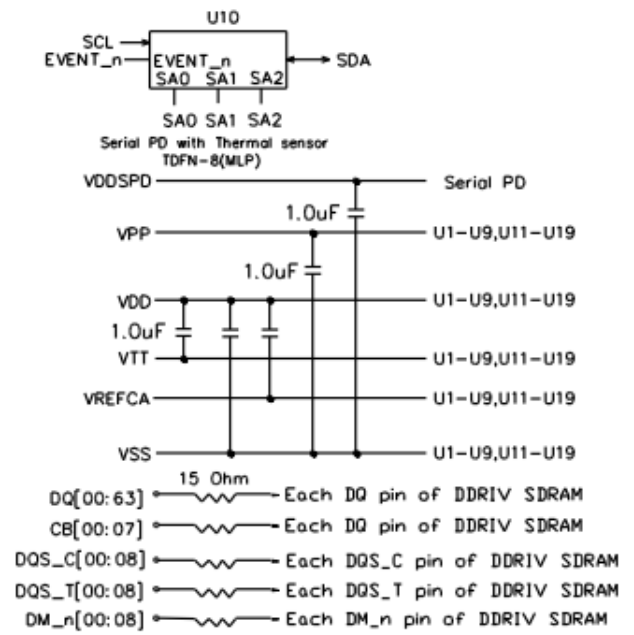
U10

SCL
EVENT_n
EVENT_n
SA0 SA1 SA2
SDA
SA0 SA1 SA2
Serial PD with Thermal sensor
TDFN-8(MLP)

VDDSPD
Serial PD
1.0uF
VPP
U1-U9,U11-U19
1.0uF
VDD
U1-U9,U11-U19
1.0uF
VTT
U1-U9,U11-U19
VREFCA
U1-U9,U11-U19
VSS
U1-U9,U11-U19

15 Ohm
DQ[00:63] Each DQ pin of DDRIV SDRAM
CB[00:07] Each DQ pin of DDRIV SDRAM
DQS_C[00:08] Each DQS_C pin of DDRIV SDRAM
DQS_T[00:08] Each DQS_T pin of DDRIV SDRAM
DM_n[00:08] Each DM_n pin of DDRIV SDRAM